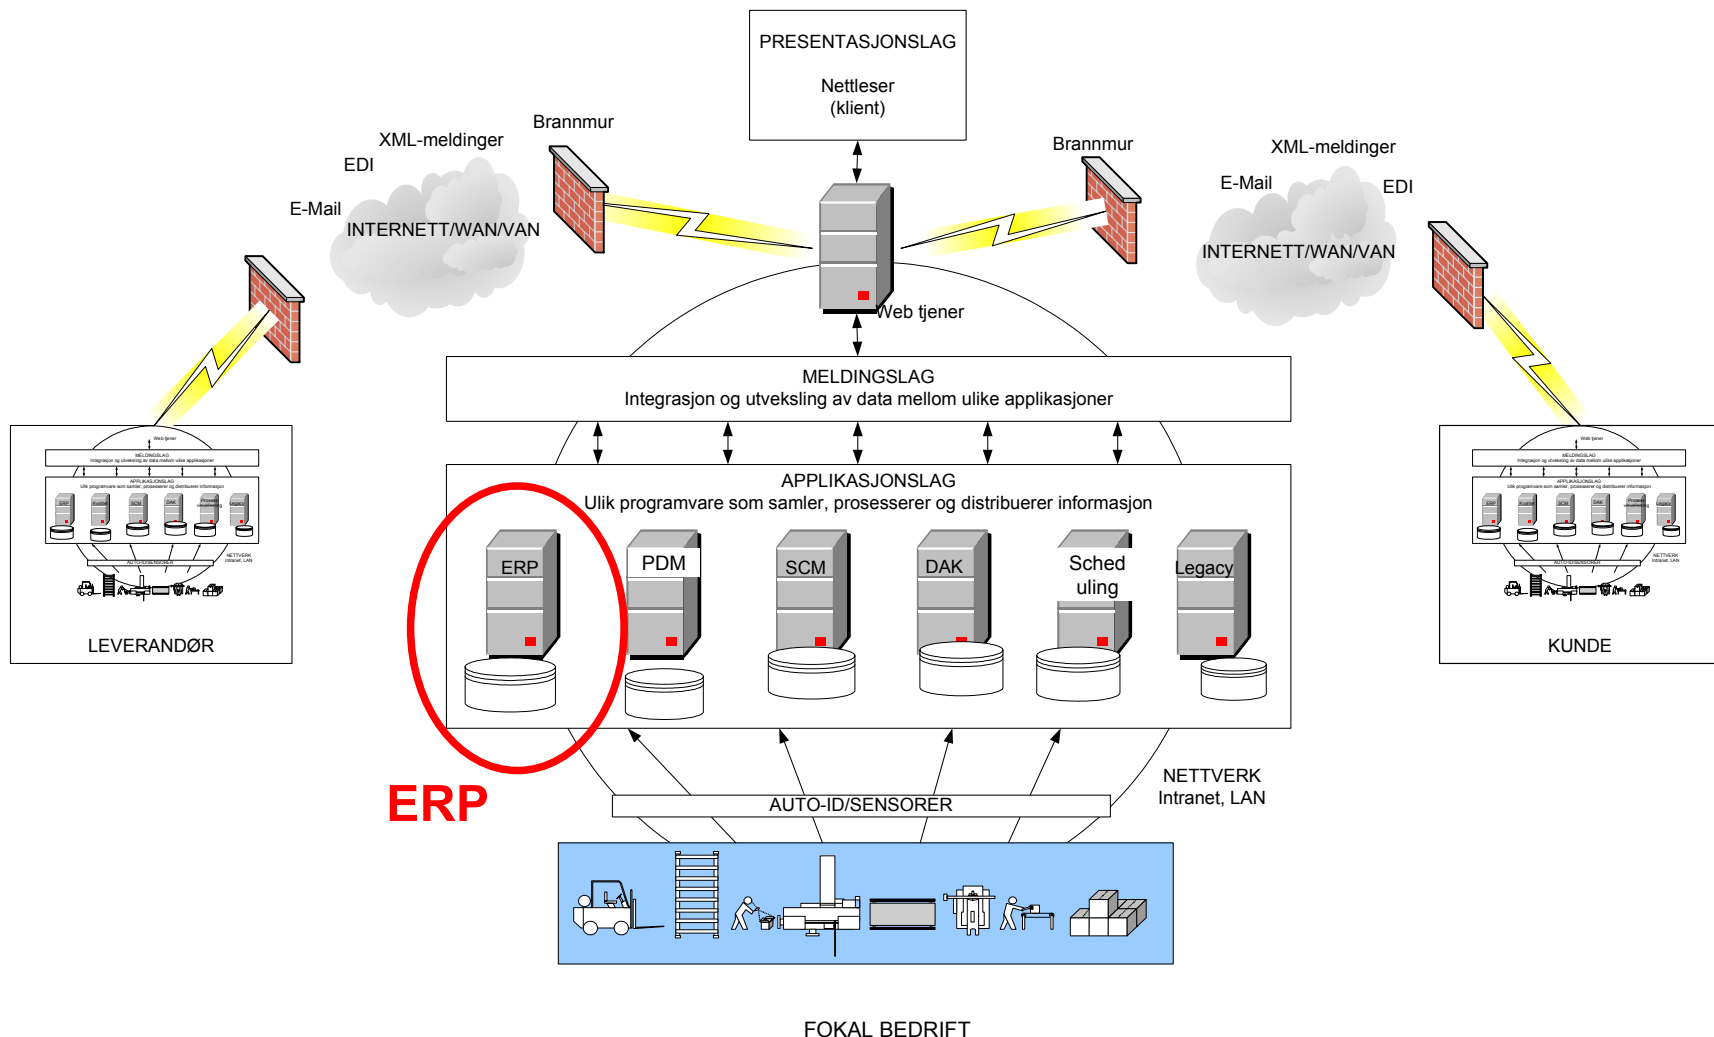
PRESENTASJONSLAG

Nettleser
(klient)

Brannmur

XML-meldinger

EDI

E-Mail

INTERNETT/WAN/VAN

Brannmur

XML-meldinger

E-Mail

EDI

INTERNETT/WAN/VAN

Web tjener

MELDINGSLAG
Integrasjon og utveksling av data mellom ulike applikasjoner

APPLIKASJONSLAG
Ulik programvare som samler, prosesserer og distribuerer informasjon

ERP

PDM

SCM

DAK

Sched uling

Legacy

LEVERANDØR

KUNDE

ERP

NETTVERK
Intranet, LAN

AUTO-ID/SENSORER

FOKAL BEDRIFT